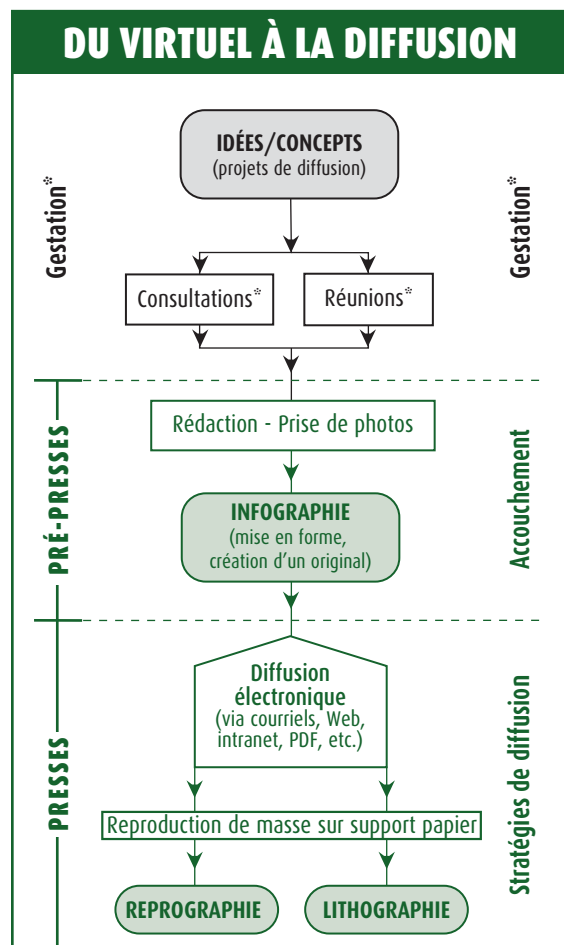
DU VIRTUEL À LA DIFFUSION

Gestation*

Gestation*

IDÉES/CONCEPTS
(projets de diffusion)

Consultations*

Réunions*

PRÉ-PRESSES

Accouchement

Rédaction - Prise de photos

INFOGRAPHIE
(mise en forme, création d'un original)

PRESSES

Stratégies de diffusion

Diffusion électronique
(via courriels, Web, intranet, PDF, etc.)

Reproduction de masse sur support papier

REPROGRAPHIE

LITHOGRAPHIE